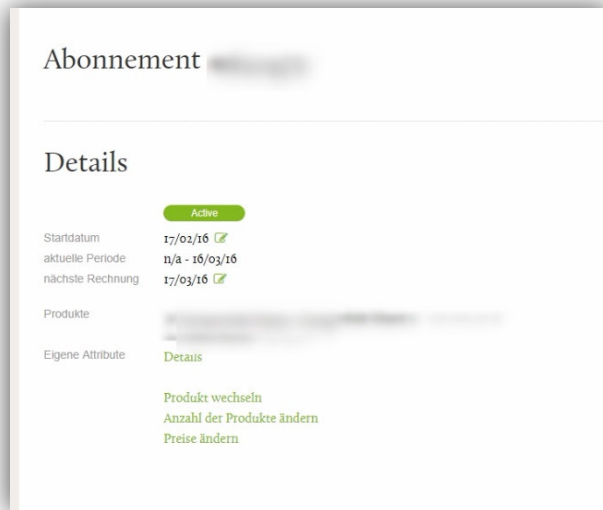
Abonnement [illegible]

Details

Active

| | |
|---|---|
| Startdatum | 17/02/16 |
| aktuelle Periode | n/a - 16/03/16 |
| nächste Rechnung | 17/03/16 |
| Produkte | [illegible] |
| Eigene Attribute | Details |

Produkt wechseln
Anzahl der Produkte ändern
Preise ändern